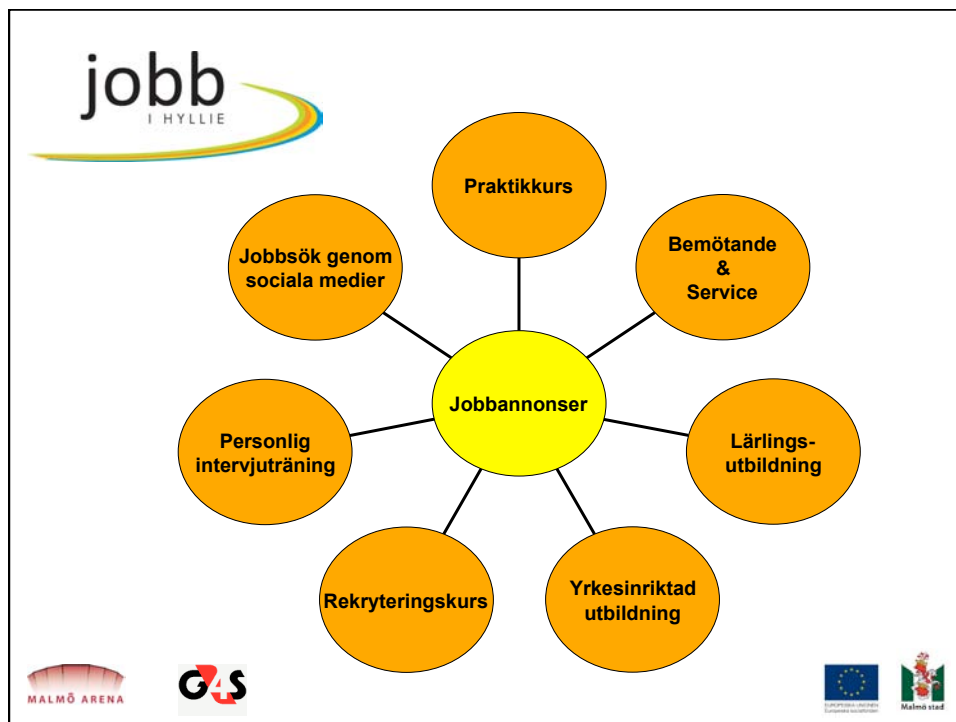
jobb
I HYLLIE

Praktikkurs

Jobbsök genom sociala medier

Bemötande & Service

Jobbannonser

Personlig intervjuträning

Lärlings-utbildning

Rekryteringskurs

Yrkesinriktad utbildning

MALMÖ ARENA

G4S

EUROPEISKA UNIONEN
Europeiska socialfonden

Malmö stad